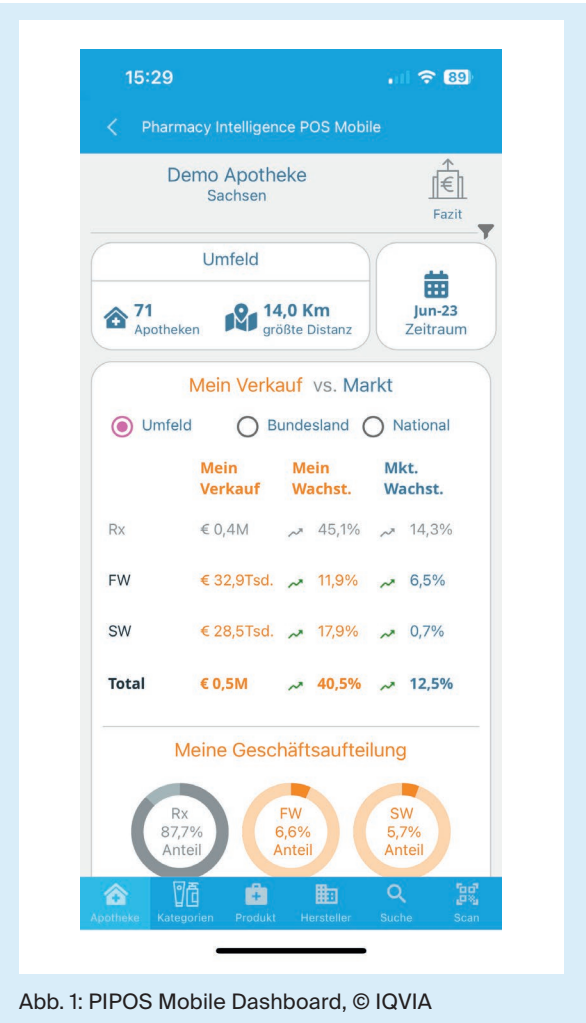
15:29

89

Pharmacy Intelligence POS Mobile

Demo Apotheke
Sachsen

Fazit

Umfeld

71 Apotheken

14,0 Km größte Distanz

Jun-23 Zeitraum

Mein Verkauf vs. Markt

Umfeld Bundesland National

| | Mein Verkauf | Mein Wachst. | Mkt. Wachst. |
|---|---|---|---|
| Rx | € 0,4M | 45,1% | 14,3% |
| FW | € 32,9Tsd. | 11,9% | 6,5% |
| SW | € 28,5Tsd. | 17,9% | 0,7% |
| Total | € 0,5M | 40,5% | 12,5% |

Meine Geschäftsaufteilung

Rx 87,7% Anteil

FW 6,6% Anteil

SW 5,7% Anteil

Apotheke Kategorien Produkt Hersteller Suche Scan

Abb. 1: PIPOS Mobile Dashboard, © IQVIA